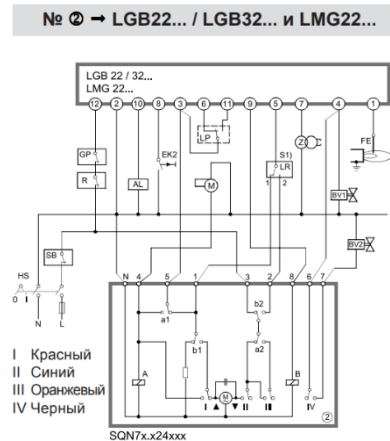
№ ② → LGB22... / LGB32... и LMG22...

LGB 22 / 32...
LMG 22...

12 2 10 8 3 6 11 9 5 7 4 1

GP
R
AL
EK2
LP
M
S1)
LR
1 2
Z
FE
BV1
BV2
SB
HS
0 I
N L

N 4 5 1 3 2 8 6 7
a1
b1
b2
a2
A
B
M
I II III IV
②

I Красный
II Синий
III Оранжевый
IV Черный

SQN7x.x24xxx